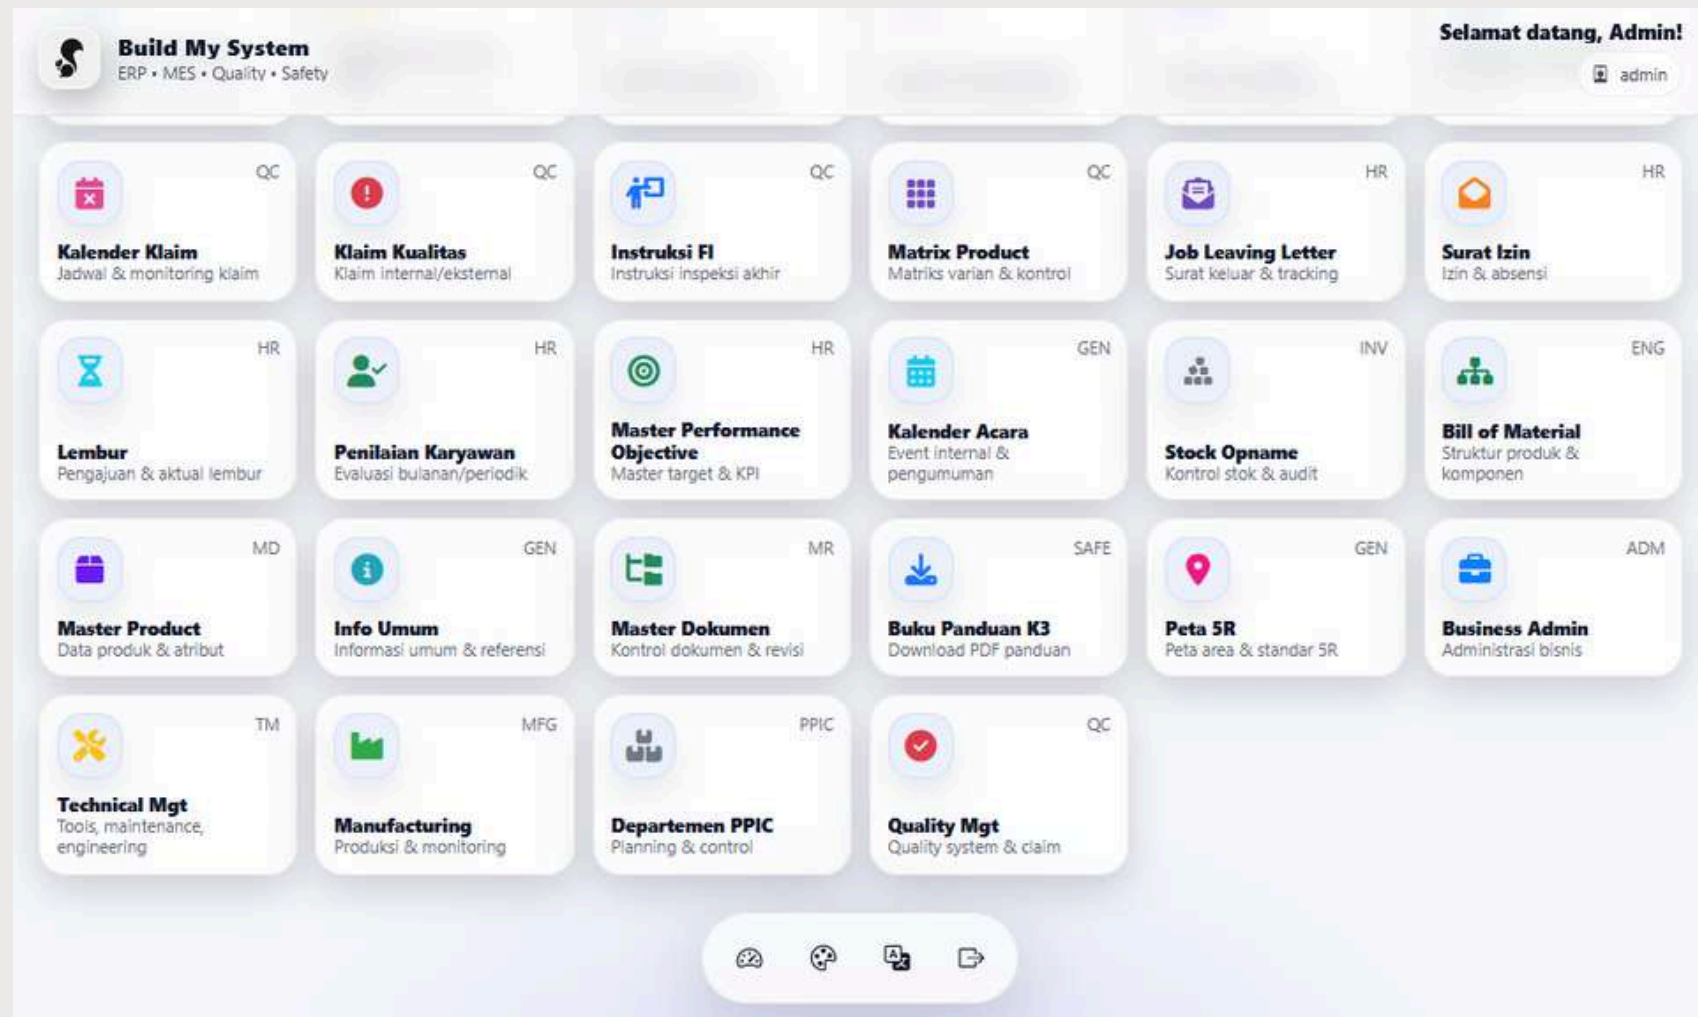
Build My System
ERP • MES • Quality • Safety

Selamat datang, Admin!
admin

QC
Kalender Klaim
Jadwal & monitoring klaim

QC
Klaim Kualitas
Klaim internal/eksternal

QC
Instruksi FI
Instruksi inspeksi akhir

QC
Matrix Product
Matriks varian & kontrol

HR
Job Leaving Letter
Surat keluar & tracking

HR
Surat Izin
Izin & absensi

HR
Lembur
Pengajuan & aktual lembur

HR
Penilaian Karyawan
Evaluasi bulanan/periodik

HR
Master Performance Objective
Master target & KPI

GEN
Kalender Acara
Event internal & pengumuman

INV
Stock Opname
Kontrol stok & audit

ENG
Bill of Material
Struktur produk & komponen

MD
Master Product
Data produk & atribut

GEN
Info Umum
Informasi umum & referensi

MR
Master Dokumen
Kontrol dokumen & revisi

SAFE
Buku Panduan K3
Download PDF panduan

GEN
Peta 5R
Peta area & standar 5R

ADM
Business Admin
Administrasi bisnis

TM
Technical Mgt
Tools, maintenance, engineering

MFG
Manufacturing
Produksi & monitoring

PPIC
Departemen PPIC
Planning & control

QC
Quality Mgt
Quality system & claim